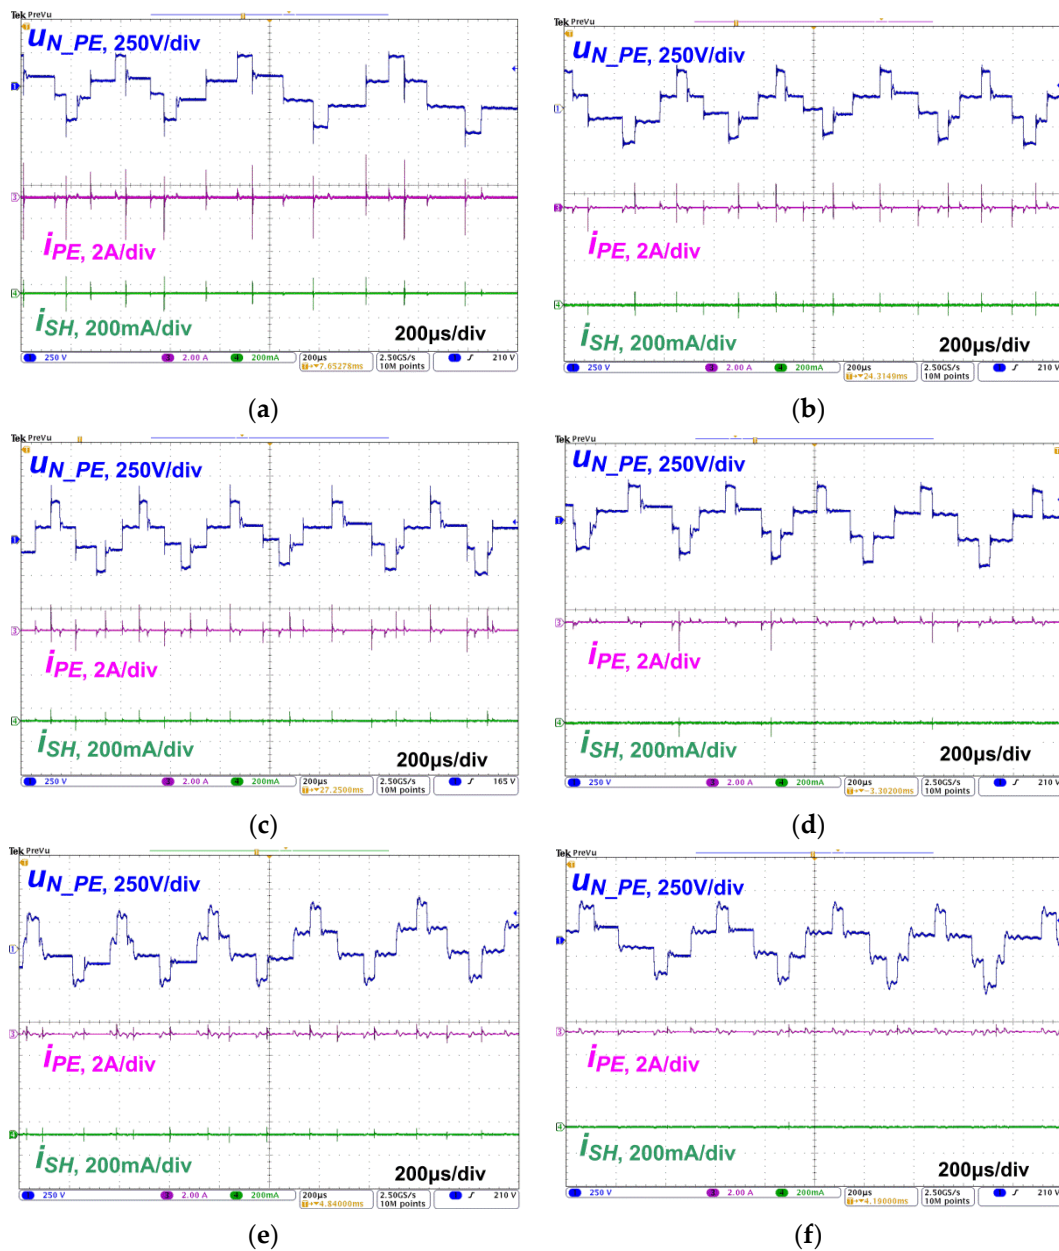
Tek PreVu
$u_{N\_PE}$, 250V/div
$i_{PE}$, 2A/div
$i_{SH}$, 200mA/div
200µs/div
250 V 2.00 A 200mA 200µs 7.65278ms 2.50GS/s 10M points 210 V
(a)

Tek PreVu
$u_{N\_PE}$, 250V/div
$i_{PE}$, 2A/div
$i_{SH}$, 200mA/div
200µs/div
250 V 2.00 A 200mA 200µs 24.3149ms 2.50GS/s 10M points 210 V
(b)

Tek PreVu
$u_{N\_PE}$, 250V/div
$i_{PE}$, 2A/div
$i_{SH}$, 200mA/div
200µs/div
250 V 2.00 A 200mA 200µs 27.2500ms 2.50GS/s 10M points 165 V
(c)

Tek PreVu
$u_{N\_PE}$, 250V/div
$i_{PE}$, 2A/div
$i_{SH}$, 200mA/div
200µs/div
250 V 2.00 A 200mA 200µs 3.30200ms 2.50GS/s 10M points 210 V
(d)

Tek PreVu
$u_{N\_PE}$, 250V/div
$i_{PE}$, 2A/div
$i_{SH}$, 200mA/div
200µs/div
250 V 2.00 A 200mA 200µs 4.84000ms 2.50GS/s 10M points 210 V
(e)

Tek PreVu
$u_{N\_PE}$, 250V/div
$i_{PE}$, 2A/div
$i_{SH}$, 200mA/div
200µs/div
250 V 2.00 A 200mA 200µs 4.19000ms 2.50GS/s 10M points 210 V
(f)